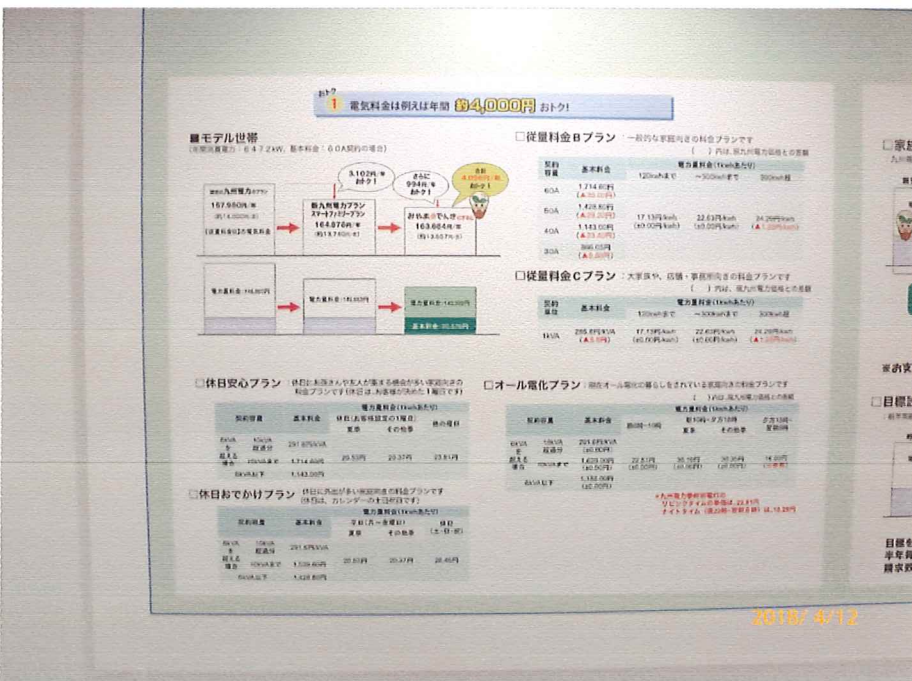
おトク! 1 電気料金は例えば年間 約4,000円 おトク!

■モデル世帯
(年間消費電力:6,472kW、基本料金:60A契約の場合)

九州電力
157,950円/年
(従量電灯B)の電気料金

3,102円/年 おトク!

新九州電力プラン スマートファミリープラン
164,876円/年

さらに 994円/年 おトク!

みやまスマでんき
163,884円/年

合計 4,096円/年 おトク!

電力量料金
電力量料金
電力量料金
基本料金

□従量料金Bプラン 一般的な家庭向きの料金プランです
( )内は、現九州電力価格との差額

| 契約容量 | 基本料金 | 120kWhまで | ~300kWhまで | 300kWh超 |
|---|---|---|---|---|
| 60A | 1,714.60円 | | | |
| 50A | 1,428.80円 | 17.13円/kWh (±0.00円/kWh) | 22.63円/kWh (±0.00円/kWh) | 24.26円/kWh |
| 40A | 1,143.00円 | | | |
| 30A | 866.05円 | | | |

□従量料金Cプラン 大家族や、店舗・事業所向きの料金プランです
( )内は、現九州電力価格との差額

| 契約容量 | 基本料金 | 120kWhまで | ~300kWhまで | 300kWh超 |
|---|---|---|---|---|
| 1kVA | 285.60円/kVA | 17.13円/kWh (±0.00円/kWh) | 22.63円/kWh (±0.00円/kWh) | 24.26円/kWh |

□休日安心プラン 休日にお孫さんや友人が集まる機会が多い家庭向きの料金プランです

| 契約容量 | | 基本料金 | 夏季 | その他季 | 休日 |
|---|---|---|---|---|---|
| 6kVAを超える場合 | 10kVA超過分 | 291.67円/kVA | 29.59円 | 20.37円 | 23.81円 |
| | 10kVAまで | 1,714.60円 | | | |
| 6kVA以下 | | 1,143.00円 | | | |

□休日おでかけプラン 休日に外出が多い家庭向きの料金プランです (休日は、カレンダーの土日祝日です)

| 契約容量 | | 基本料金 | 夏季 | その他季 | 休日(土・日・祝) |
|---|---|---|---|---|---|
| 6kVAを超える場合 | 10kVA超過分 | 291.67円/kVA | 20.60円 | 20.37円 | 26.45円 |
| | 10kVAまで | 1,526.60円 | | | |
| 6kVA以下 | | 1,428.80円 | | | |

□オール電化プラン 現在オール電化の暮らしをされている家庭向きの料金プランです
( )内は、現九州電力価格との差額

| 契約容量 | | 基本料金 | 昼間 | 夏季 | その他季 | 夜間 |
|---|---|---|---|---|---|---|
| 6kVAを超える場合 | 10kVA超過分 | 291.67円/kVA | 22.51円 | 30.18円 | 30.35円 | 14.00円 |
| | 10kVAまで | 1,629.00円 | | | | |
| 6kVA以下 | | 1,180.00円 | | | | |

※九州電力様の従量料金
リビングタイムの単価は、22.51円
ナイトタイム(深夜) 13.28円

□家
九州

※お

□目標

目標を
半年間
請求額

2016/ 4/12